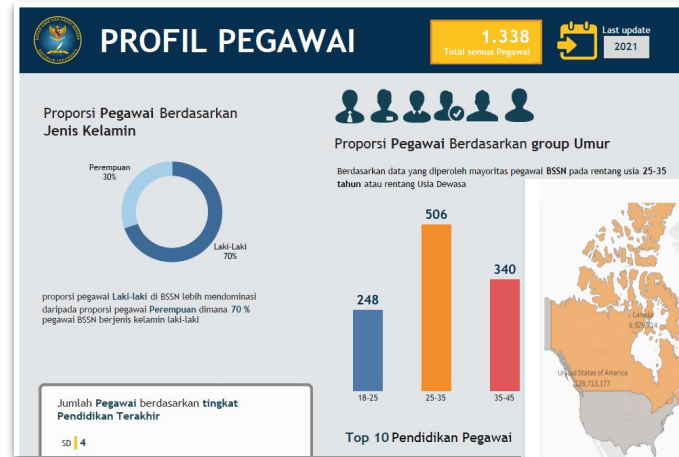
PROFIL PEGAWAI

1.338
Total semua Pegawai

Last update
2021

Proporsi Pegawai Berdasarkan Jenis Kelamin

Perempuan
30%

Laki-Laki
70%

proporsi pegawai Laki-laki di BSSN lebih mendominasi daripada proporsi pegawai Perempuan dimana 70 % pegawai BSSN berjenis kelamin laki-laki

Proporsi Pegawai Berdasarkan group Umur

Berdasarkan data yang diperoleh mayoritas pegawai BSSN pada rentang usia 25-35 tahun atau rentang Usia Dewasa

| 248 | 506 | 340 |
|---|---|---|
| 18-25 | 25-35 | 35-45 |

Canada
6,924,714

United States of America
128,713,177

Jumlah Pegawai berdasarkan tingkat Pendidikan Terakhir

SD 4

Top 10 Pendidikan Pegawai